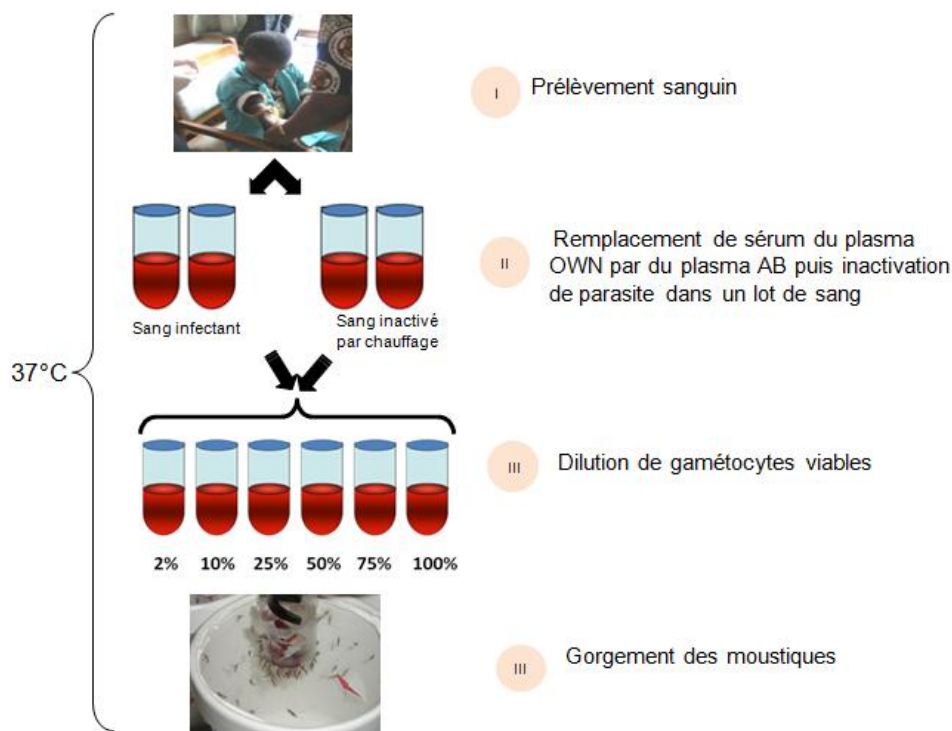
37°C

I Prélèvement sanguin

Sang infectant

Sang inactivé par chauffage

II Remplacement de sérum du plasma OWN par du plasma AB puis inactivation de parasite dans un lot de sang

2% 10% 25% 50% 75% 100%

III Dilution de gamétocytes viables

III Gorgement des moustiques